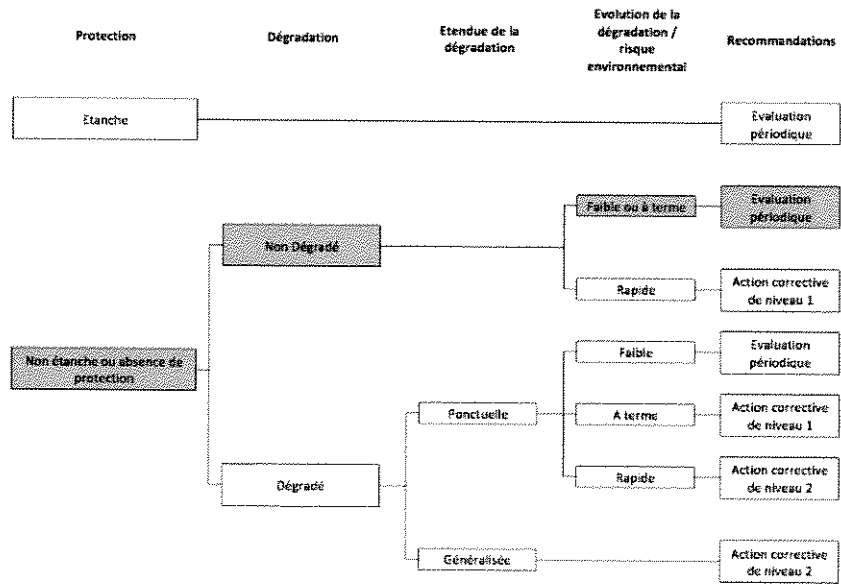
Protection

Dégradation

Etendue de la dégradation

Evolution de la dégradation / risque environnemental

Recommandations

Etanche

Evaluation périodique

Non Dégradé

Faible ou à terme

Evaluation périodique

Rapide

Action corrective de niveau 1

Non étanche ou absence de protection

Faible

Evaluation périodique

Ponctuelle

A terme

Action corrective de niveau 1

Dégradé

Rapide

Action corrective de niveau 2

Généralisée

Action corrective de niveau 2